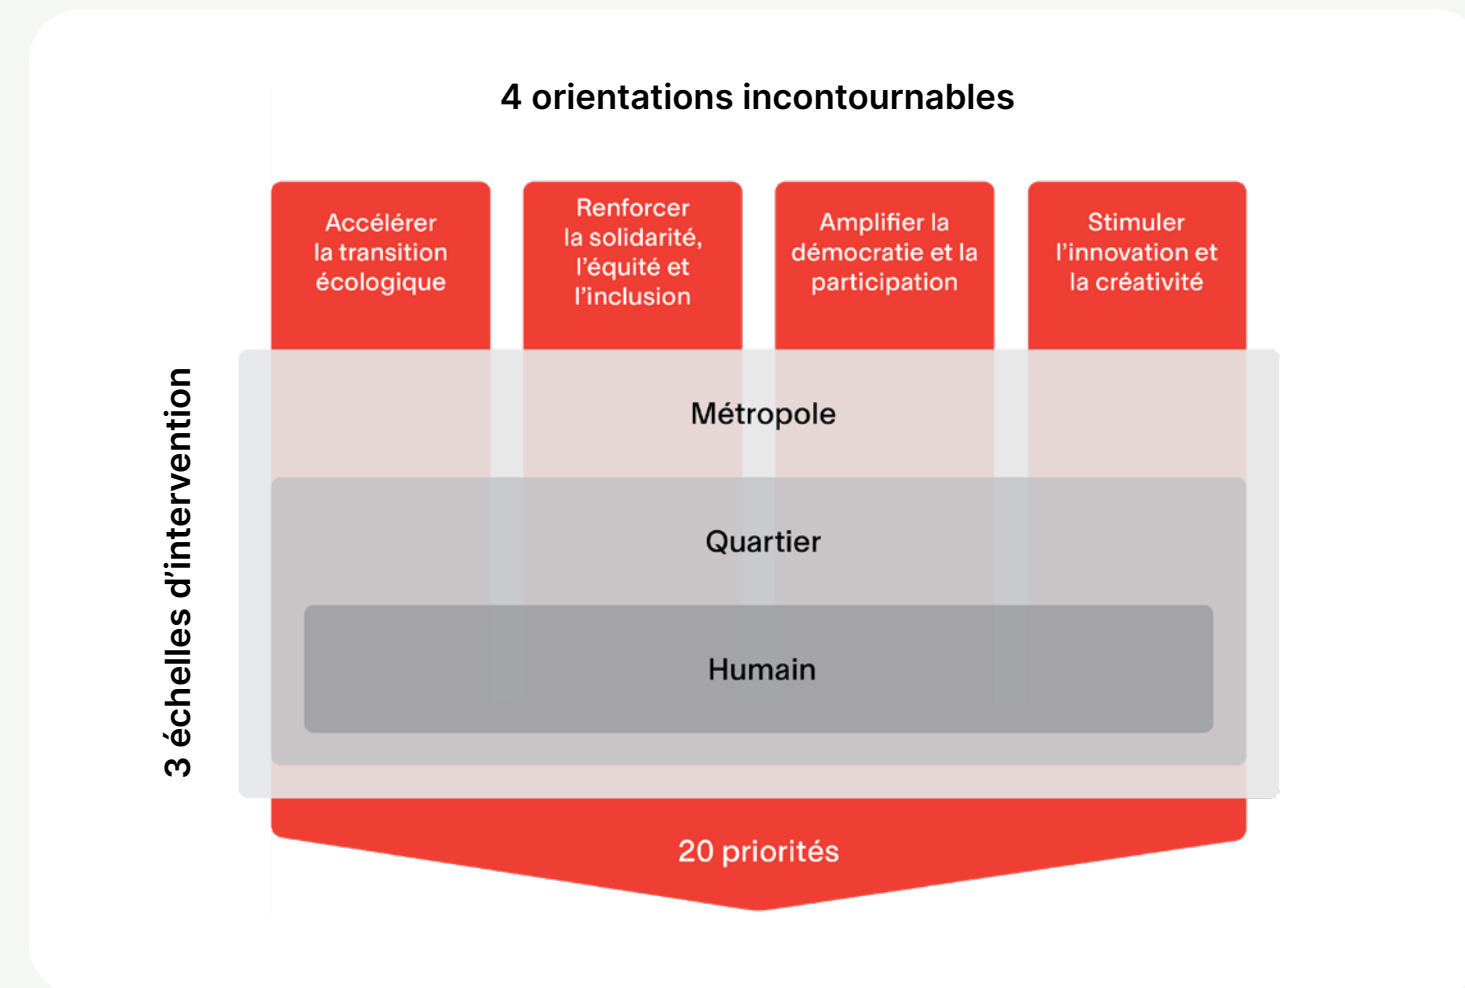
4 orientations incontournables

Accélérer la transition écologique

Renforcer la solidarité, l'équité et l'inclusion

Amplifier la démocratie et la participation

Stimuler l'innovation et la créativité

3 échelles d'intervention

Métropole

Quartier

Humain

20 priorités